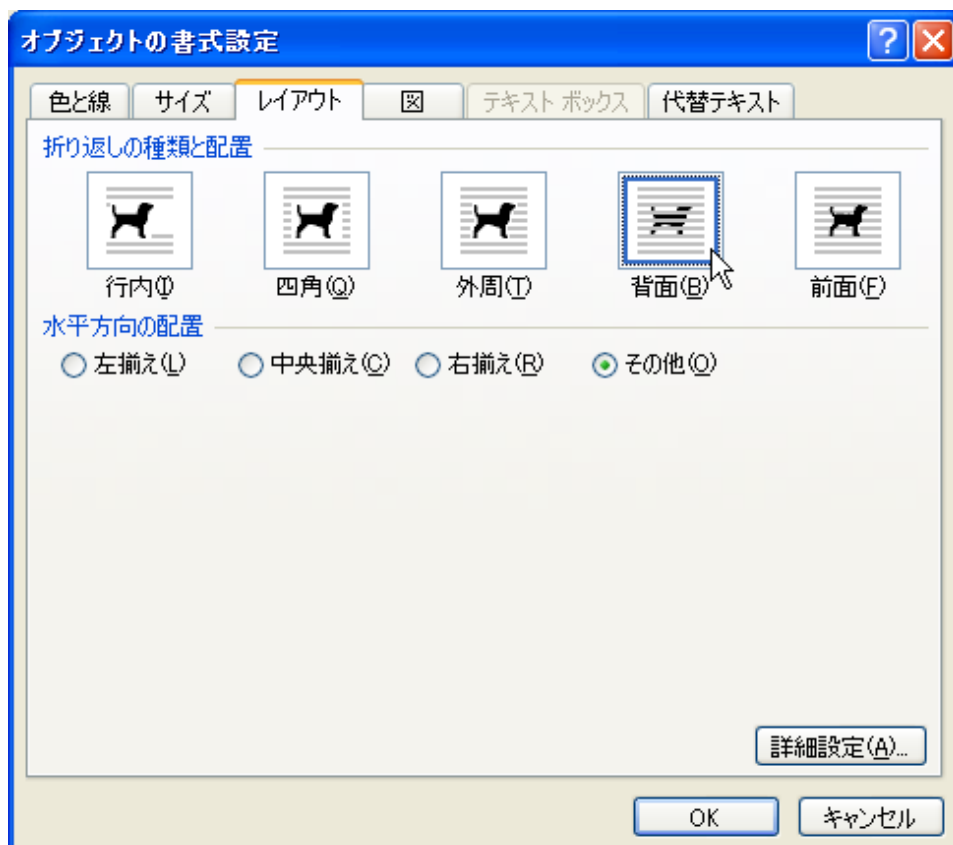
オブジェクトの書式設定

?

色と線 サイズ レイアウト 図 テキスト ボックス 代替テキスト

折り返しの種類と配置

行内(I) 四角(Q) 外周(T) 背面(B) 前面(F)

水平方向の配置

左揃え(L) 中央揃え(C) 右揃え(R) その他(O)

詳細設定(A)...

OK キャンセル